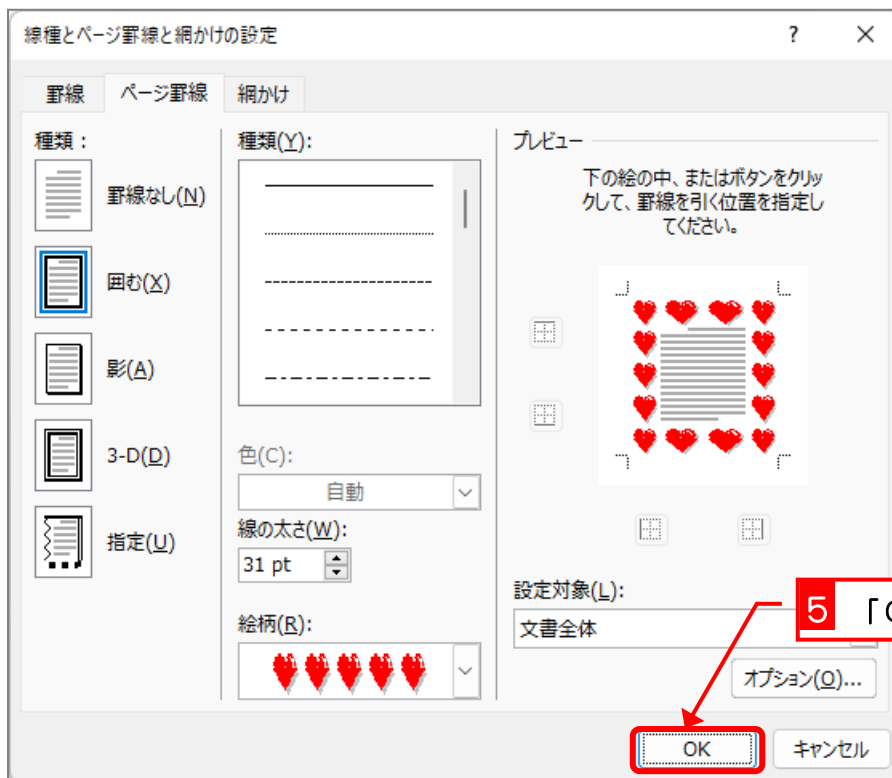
線種とページ罫線と網かけの設定

?

罫線 ページ罫線 網かけ

種類：

罫線なし(N)

囲む(X)

影(A)

3-D(D)

指定(U)

種類(Y):

色(C):

自動

線の太さ(W):

31 pt

絵柄(R):

プレビュー

下の絵の中、またはボタンをクリックして、罫線を引く位置を指定してください。

設定対象(L):

文書全体

5 「O

オプション(O)...

OK

キャンセル